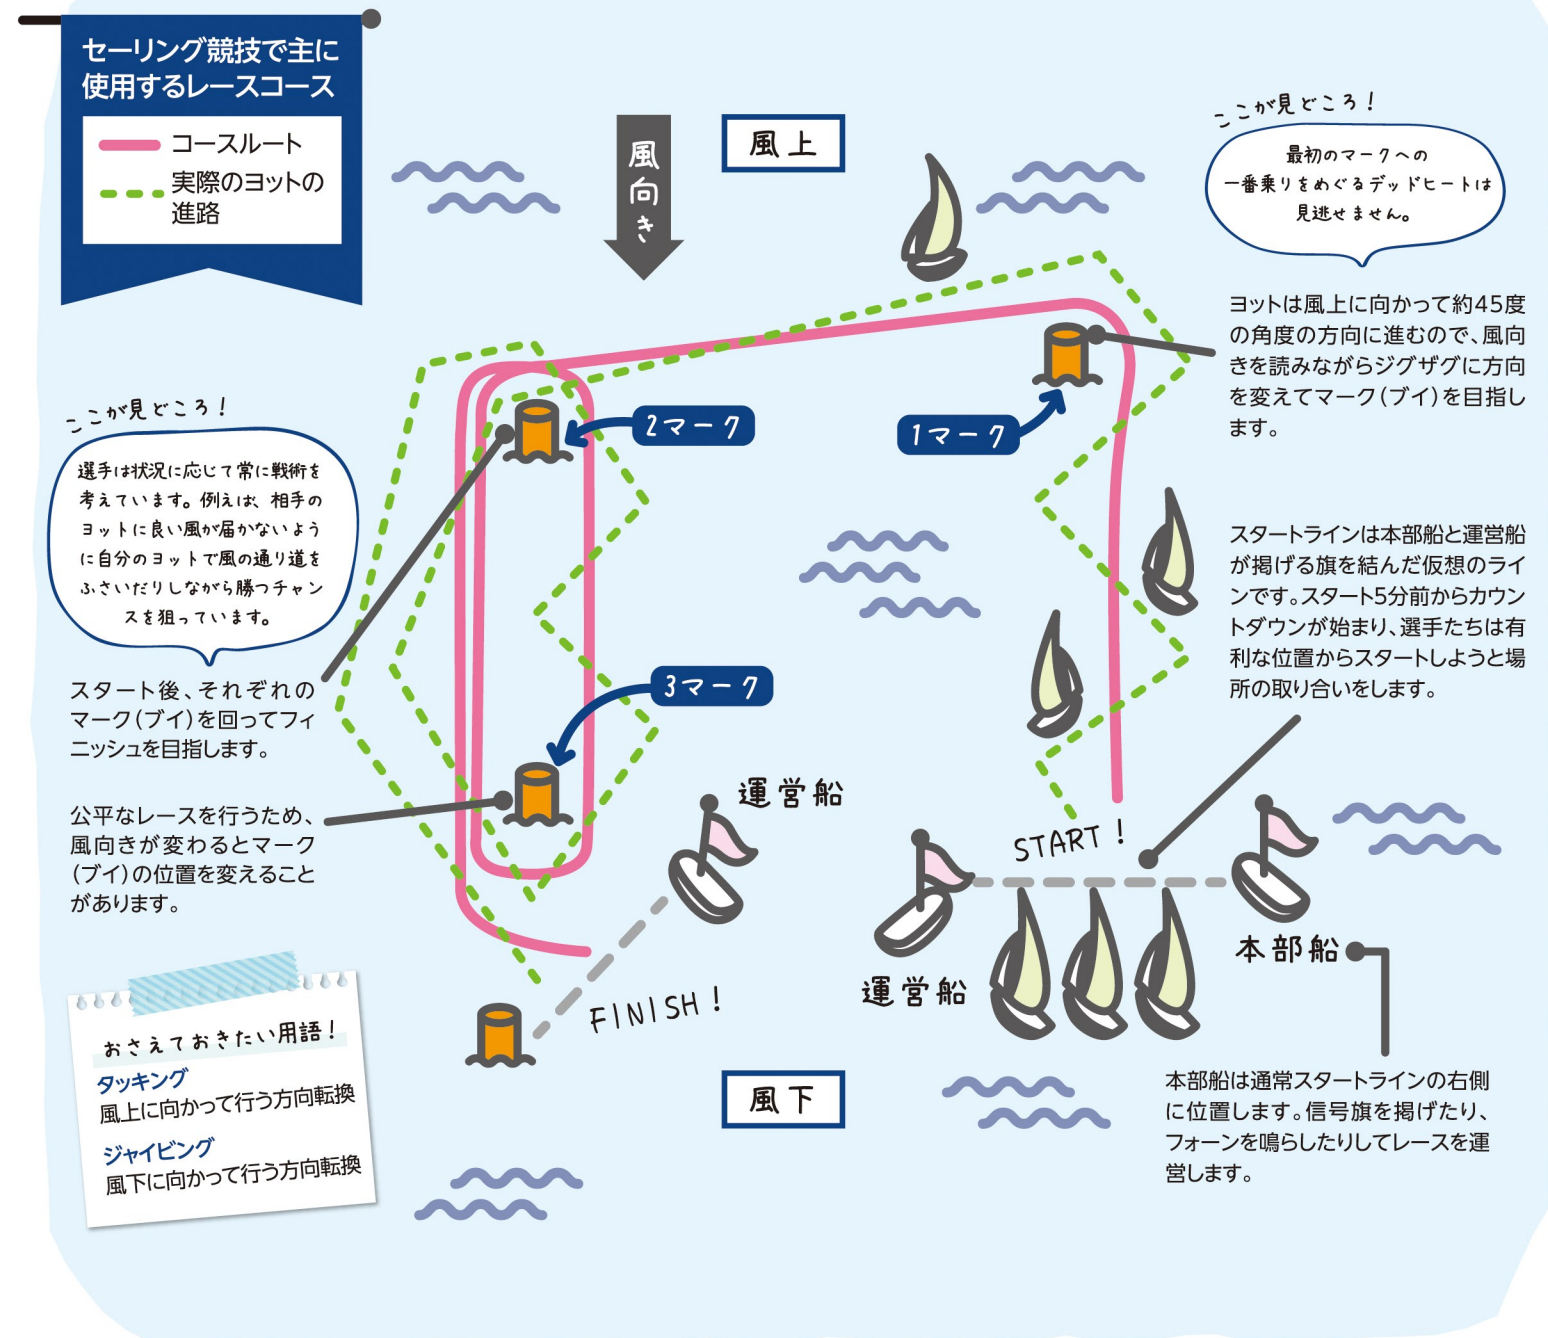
セーリング競技で主に使用するレースコース

コースルート
実際のヨットの進路

風向き

風上

ここが見どころ！
最初のマークへの一番乗りをめぐるデッドヒートは見逃せません。

ヨットは風上に向かって約45度の角度の方向に進むので、風向きを読みながらジグザグに方向を変えてマーク（ブイ）を目指します。

2マーク

1マーク

ここが見どころ！
選手は状況に応じて常に戦術を考えています。例えば、相手のヨットに良い風が届かないように自分のヨットで風の通り道をふさいだりしながら勝つチャンスを狙っています。

スタートラインは本部船と運営船が掲げる旗を結んだ仮想のラインです。スタート5分前からカウントダウンが始まり、選手たちは有利な位置からスタートしようと場所の取り合いをします。

スタート後、それぞれのマーク（ブイ）を回ってフィニッシュを目指します。

3マーク

公平なレースを行うため、風向きが変わるとマーク（ブイ）の位置を変えることがあります。

運営船

START！

運営船

本部船

FINISH！

おさえておきたい用語！
タッキング
風上に向かって行う方向転換
ジャイビング
風下に向かって行う方向転換

風下

本部船は通常スタートラインの右側に位置します。信号旗を掲げたり、フォーンを鳴らしたりしてレースを運営します。